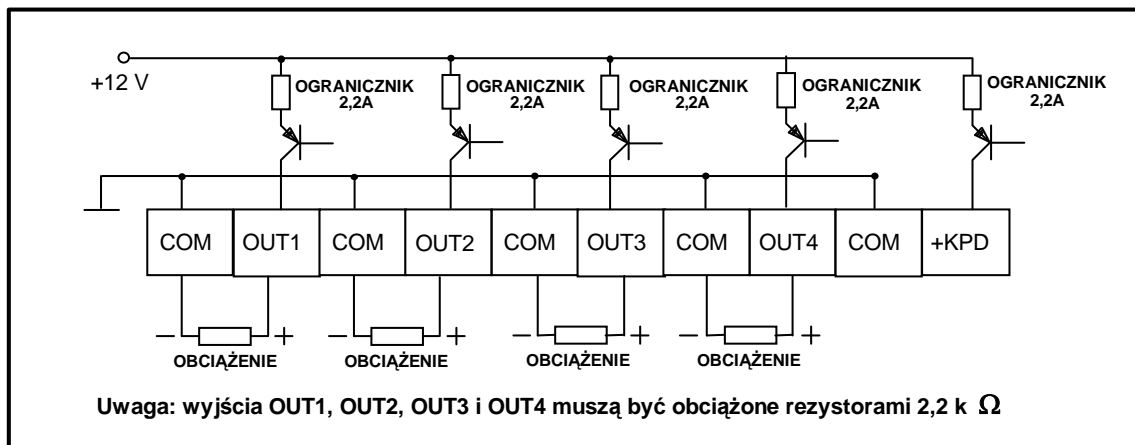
+12 V

OGRANICZNIK 2,2A

OGRANICZNIK 2,2A

OGRANICZNIK 2,2A

OGRANICZNIK 2,2A

OGRANICZNIK 2,2A

COM OUT1 COM OUT2 COM OUT3 COM OUT4 COM +KPD

– + OBCIĄŻENIE

– + OBCIĄŻENIE

– + OBCIĄŻENIE

– + OBCIĄŻENIE

Uwaga: wyjścia OUT1, OUT2, OUT3 i OUT4 muszą być obciążone rezystorami 2,2 k $\Omega$